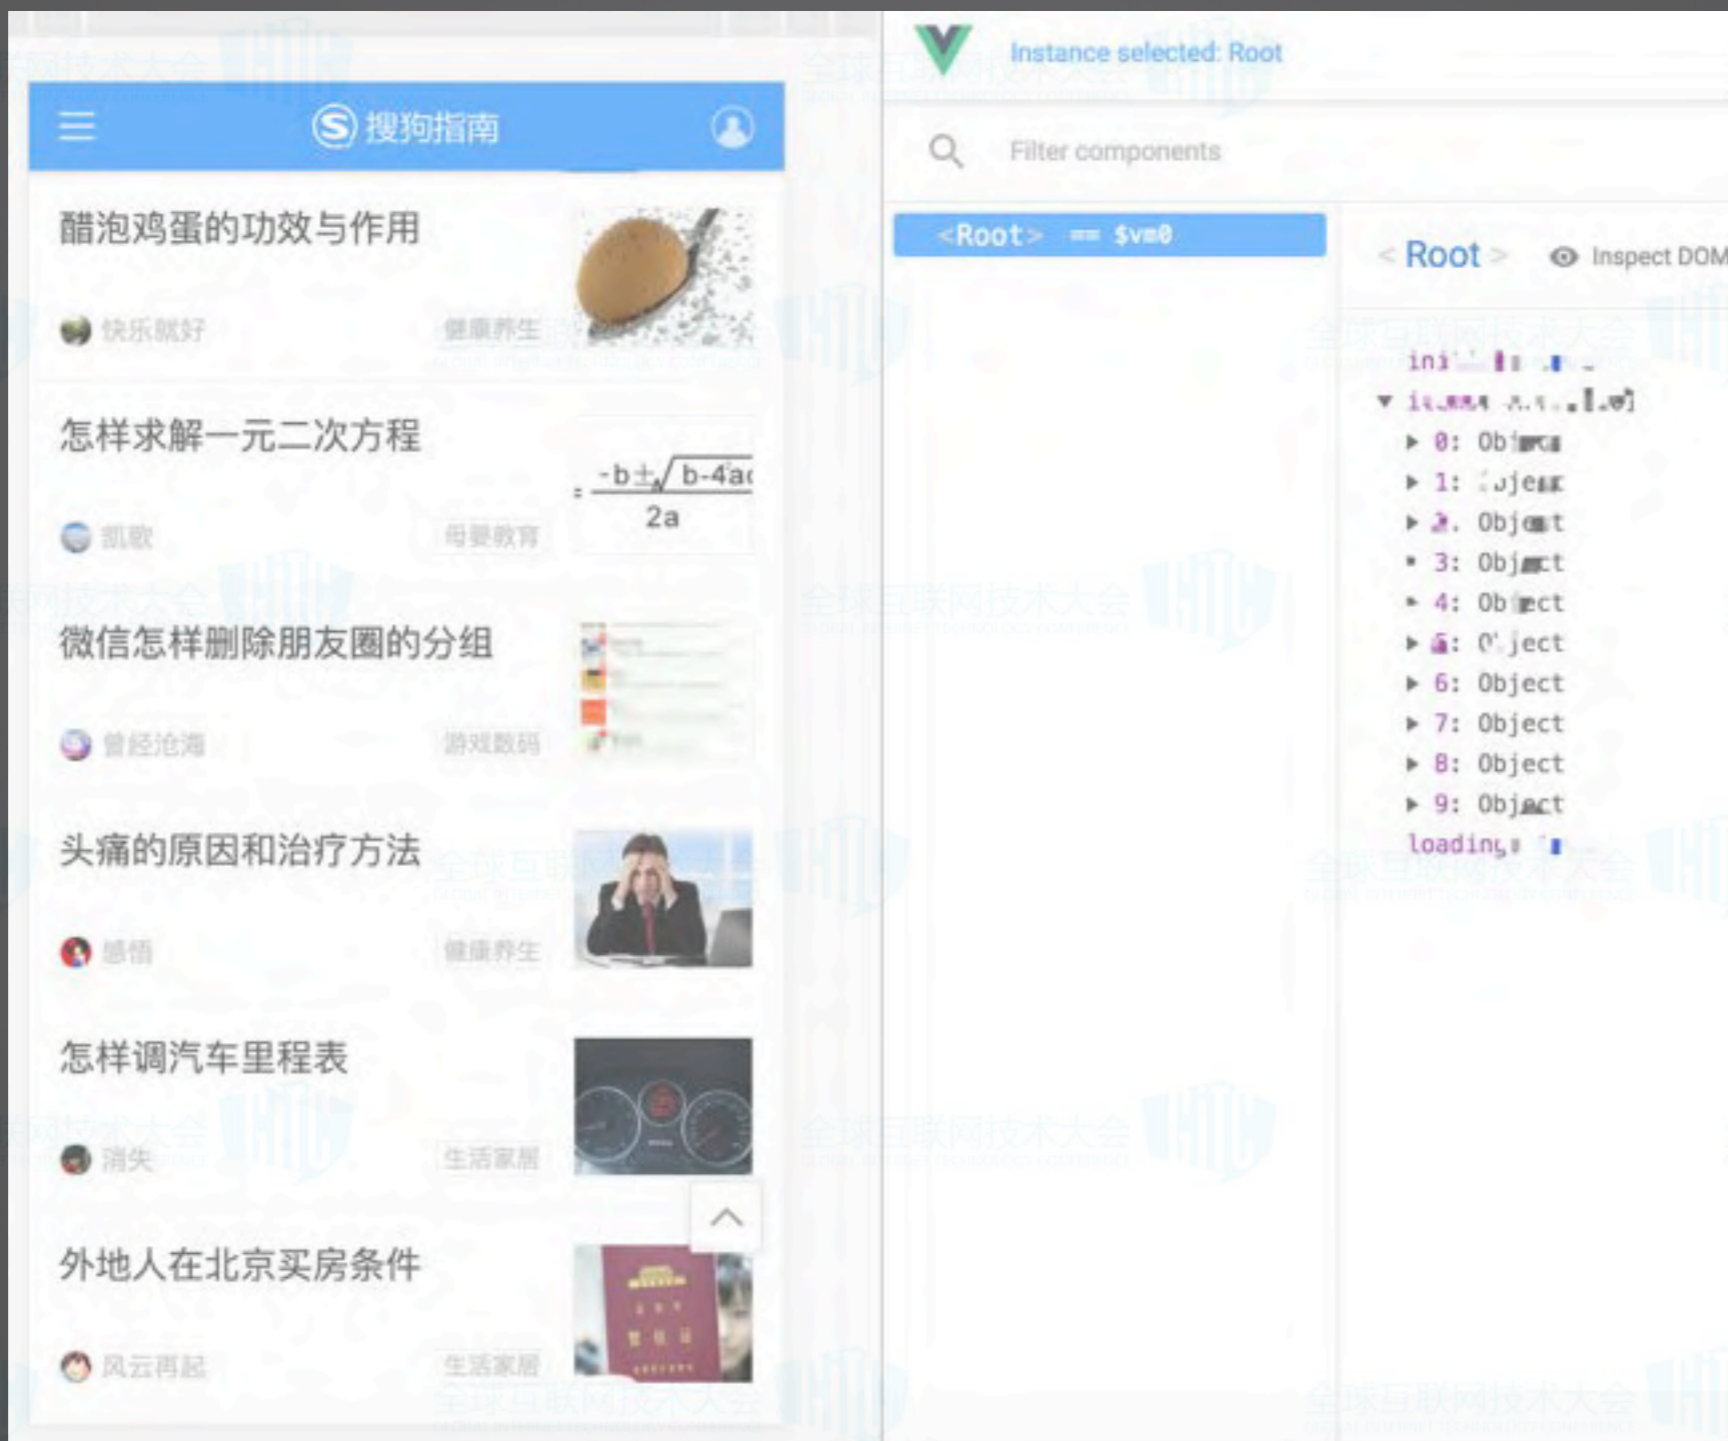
搜狗指南

醋泡鸡蛋的功效与作用
快乐就好 健康养生

怎样求解一元二次方程
$=\frac{-b\pm\sqrt{b-4a}}{2a}$
凯歌 母婴教育

微信怎样删除朋友圈的分组
曾经沧海 游戏数码

头痛的原因和治疗方法
感悟 健康养生

怎样调汽车里程表
消失 生活家居

外地人在北京买房条件
风云再起 生活家居

Instance selected: Root

Filter components

<Root> == $vm0

< Root > Inspect DOM

ini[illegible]
▼ it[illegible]
▶ 0: Ob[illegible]
▶ 1: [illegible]
▶ 2: Obj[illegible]t
▶ 3: Obj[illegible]ct
▶ 4: Ob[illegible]ect
▶ 5: O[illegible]ject
▶ 6: Object
▶ 7: Object
▶ 8: Object
▶ 9: Obj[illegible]ct
loading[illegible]

全球互联网技术大会